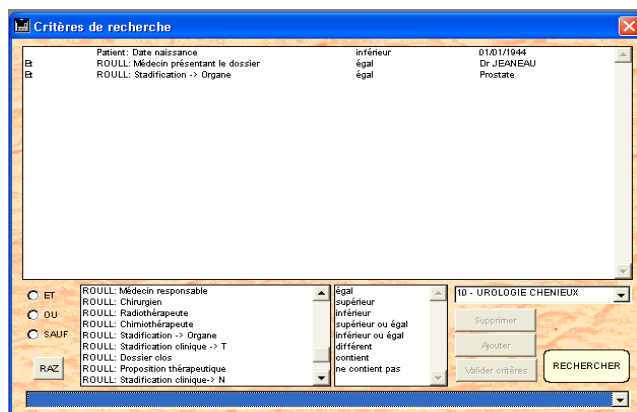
Critères de recherche

| | | | |
|---|---|---|---|
| | Patient: Date naissance | inférieur | 01/01/1944 |
| Et | ROULL: Médecin présentant le dossier | égal | Dr JEANEAU |
| Et | ROULL: Stadification -> Organe | égal | Prostate |

ET
OU
SAUF
RAZ

ROULL: Médecin responsable
ROULL: Chirurgien
ROULL: Radiothérapeute
ROULL: Chimiothérapeute
ROULL: Stadification -> Organe
ROULL: Stadification clinique -> T
ROULL: Dossier clos
ROULL: Proposition thérapeutique
ROULL: Stadification clinique-> N

égal
supérieur
inférieur
supérieur ou égal
inférieur ou égal
différent
contient
ne contient pas

10 - UROLOGIE CHENIEUX
Supprimer
Ajouter
Valider critères
RECHERCHER